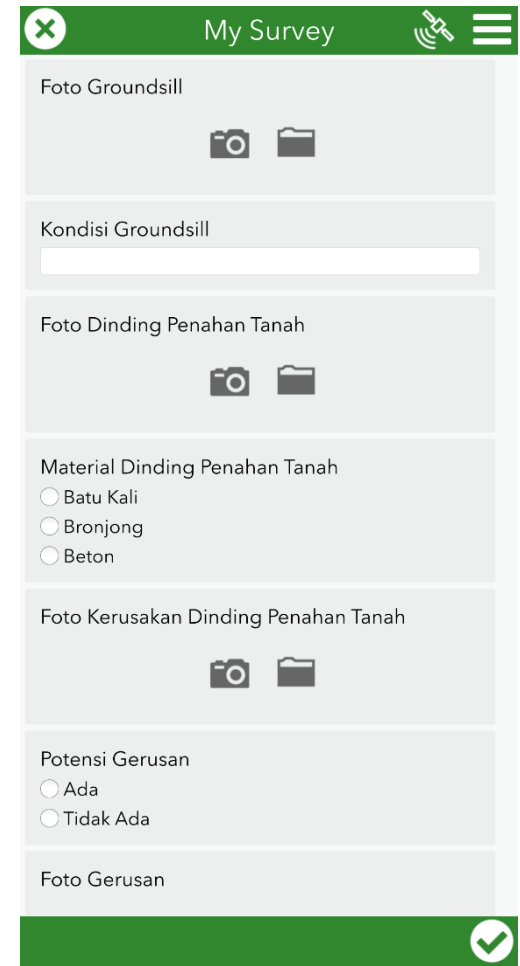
My Survey

Foto Groundsill

Kondisi Groundsill

Foto Dinding Penahan Tanah

Material Dinding Penahan Tanah
Batu Kali
Bronjong
Beton

Foto Kerusakan Dinding Penahan Tanah

Potensi Gerusan
Ada
Tidak Ada

Foto Gerusan